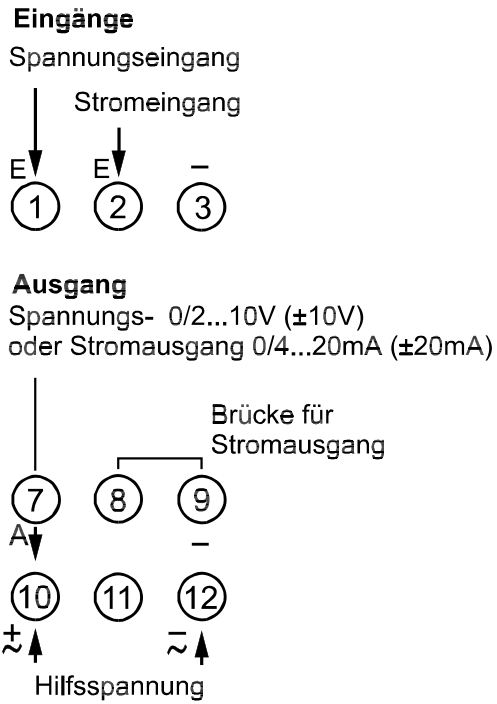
**Eingänge**
Spannungseingang

Stromeingang

E E –
1 2 3

**Ausgang**
Spannungs- 0/2...10V (±10V)
oder Stromausgang 0/4...20mA (±20mA)

Brücke für Stromausgang

7 8 9
A –
10 11 12
$\frac{+}{\sim}$ $\frac{-}{\sim}$

Hilfsspannung